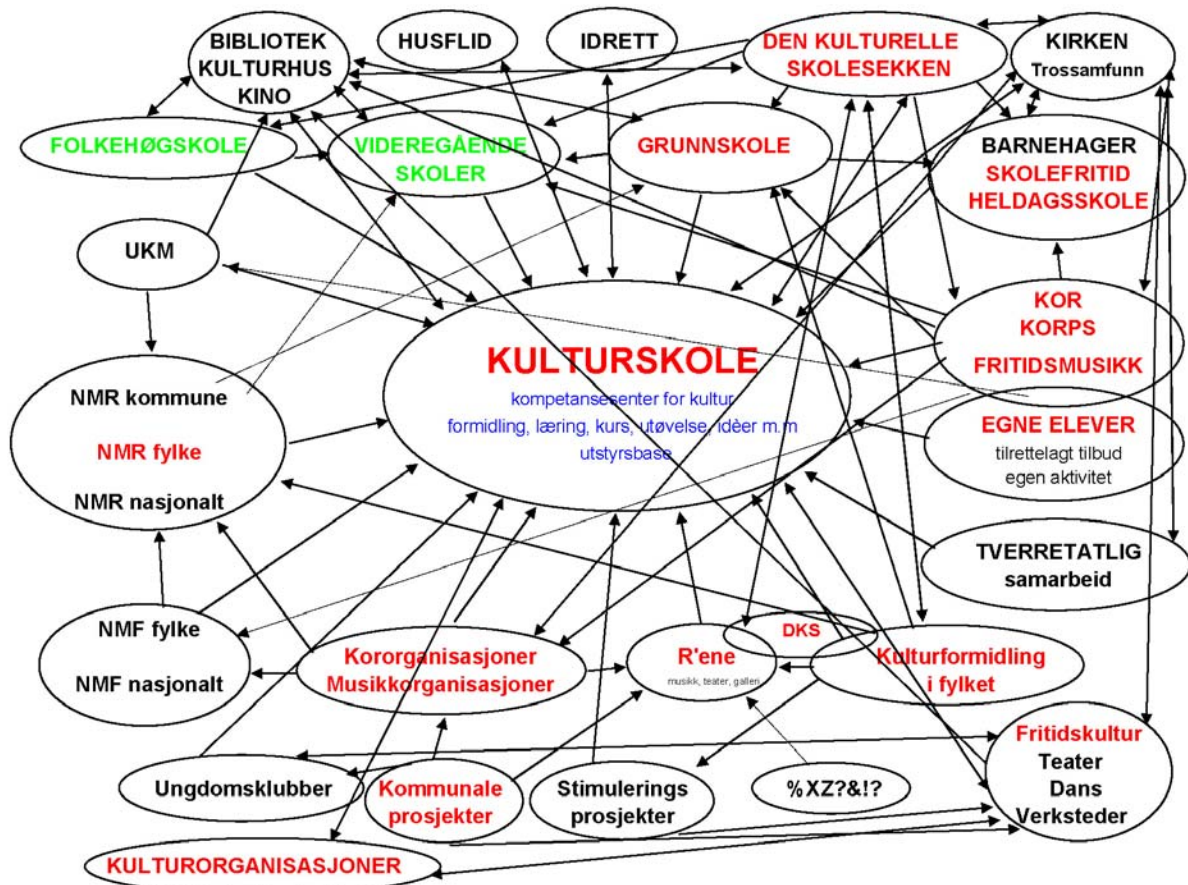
BIBLIOTEK
KULTURHUS
KINO

HUSFLID

IDRETT

DEN KULTURELLE
SKOLESEKKEN

KIRKEN
Trossamfunn

FOLKEHØGSKOLE

VIDEREGÅENDE
SKOLER

GRUNNSKOLE

BARNEHAGER
SKOLEFRITID
HELDAGSSKOLE

UKM

KOR
KORPS
FRITIDSMUSIKK

KULTURSKOLE
kompetansesenter for kultur
formidling, læring, kurs, utøvelse, idèer m.m
utstyrsbase

NMR kommune
NMR fylke
NMR nasjonalt

EGNE ELEVER
tilrettelagt tilbud
egen aktivitet

TVERRETATLIG
samarbeid

NMF fylke
NMF nasjonalt

Kororganisasjoner
Musikkorganisasjoner

DKS

R'ene
musikk, teater, galleri

Kulturformidling
i fylket

Fritidskultur
Teater
Dans
Verksteder

Ungdomsklubber

Kommunale
prosjekter

Stimulerings
prosjekter

%XZ?&!?

KULTURORGANISASJONER